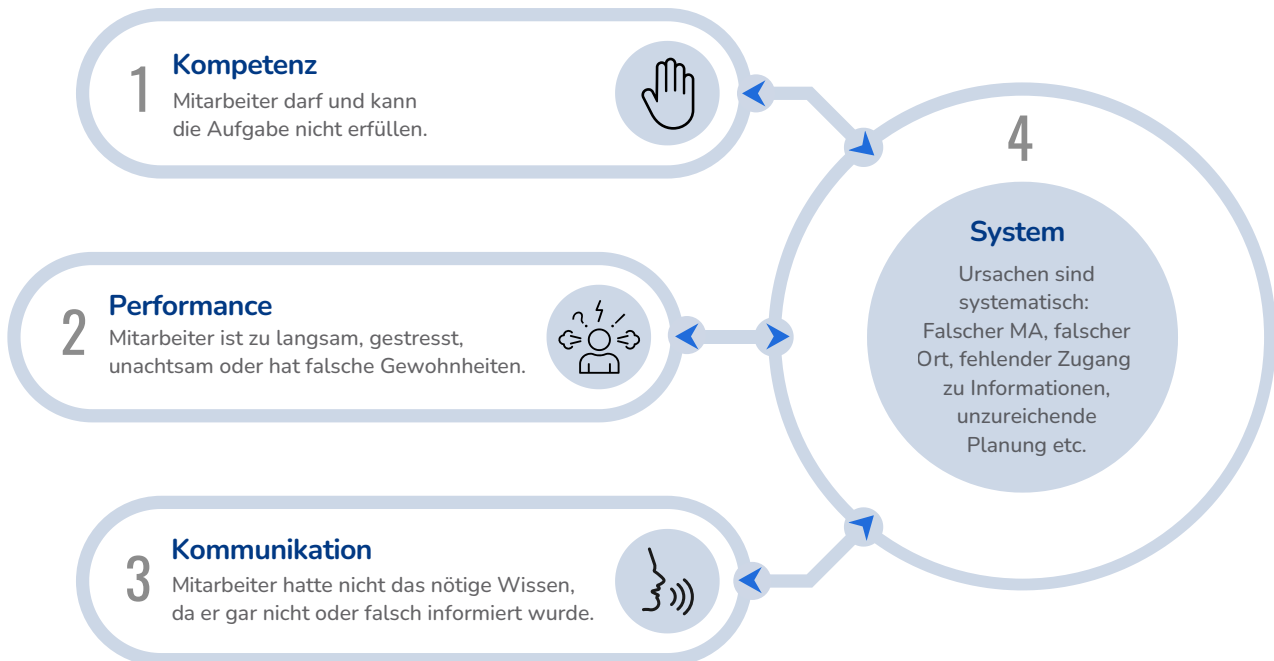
1
Kompetenz
Mitarbeiter darf und kann die Aufgabe nicht erfüllen.

2
Performance
Mitarbeiter ist zu langsam, gestresst, unachtsam oder hat falsche Gewohnheiten.

3
Kommunikation
Mitarbeiter hatte nicht das nötige Wissen, da er gar nicht oder falsch informiert wurde.

4
System
Ursachen sind systematisch: Falscher MA, falscher Ort, fehlender Zugang zu Informationen, unzureichende Planung etc.